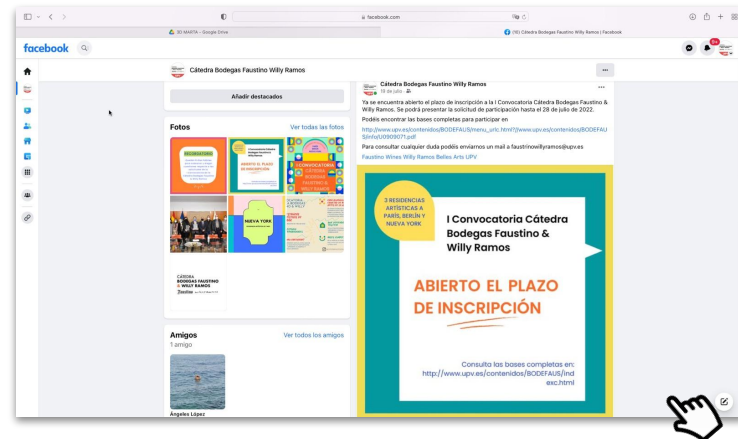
facebook.com

BS MARTA – Google Drive

(15) Cátedra Bodegas Faustino Willy Ramos | Facebook

facebook

Cátedra Bodegas Faustino Willy Ramos

Añadir destacados

Fotos

Ver todas las fotos

CÁTEDRA BODEGAS FAUSTINO & WILLY RAMOS

NUEVA YORK

Amigos

Ver todos los amigos

1 amigo

Ángeles López

Cátedra Bodegas Faustino Willy Ramos

18 de julio

Ya se encuentra abierto el plazo de inscripción a la I Convocatoria Cátedra Bodegas Faustino & Willy Ramos. Se podrá presentar la solicitud de participación hasta el 28 de julio de 2022.

Podéis encontrar las bases completas para participar en

http://www.upv.es/contenidos/BODEFAUS/menu_urlc.html?/http://www.upv.es/contenidos/BODEFAUS/info/U0909071.pdf

Para consultar cualquier duda podéis enviarnos un mail a faustinowillyramos@upv.es

Faustino Wines Willy Ramos Belles Arts UPV

3 RESIDENCIAS ARTÍSTICAS A PARÍS, BERLÍN Y NUEVA YORK

I Convocatoria Cátedra Bodegas Faustino & Willy Ramos

ABIERTO EL PLAZO DE INSCRIPCIÓN

Consulta las bases completas en: http://www.upv.es/contenidos/BODEFAUS/indexc.html